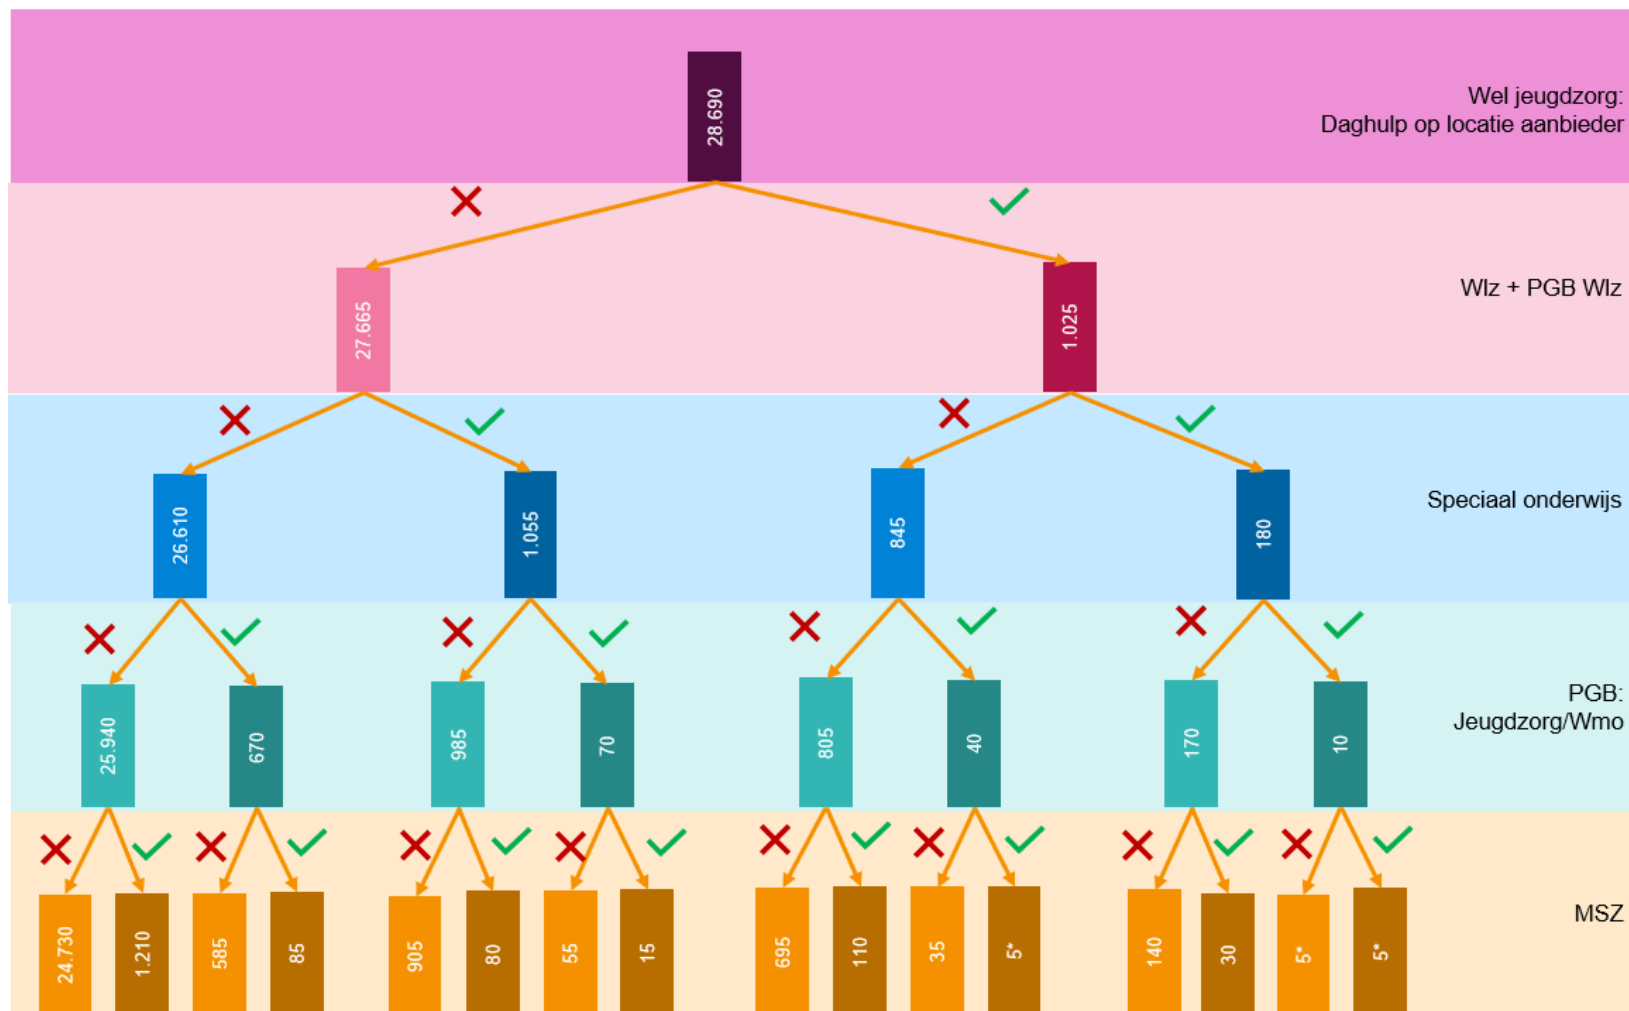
28.690

Wel jeugdzorg:
Daghulp op locatie aanbieder

27.665

1.025

Wlz + PGB Wlz

26.610

1.055

845

180

Speciaal onderwijs

25.940

670

985

70

805

40

170

10

PGB:
Jeugdzorg/Wmo

24.730

1.210

585

85

905

80

55

15

695

110

35

5*

140

30

5*

5*

MSZ